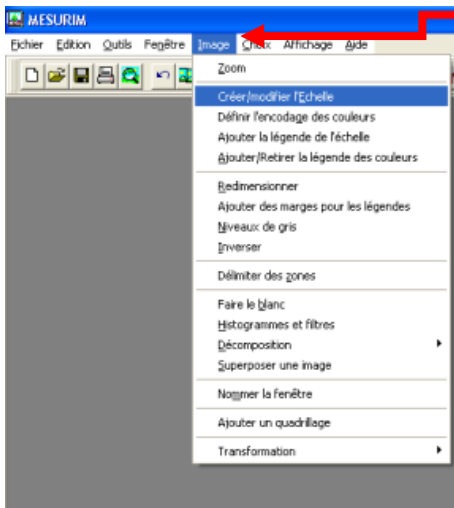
MESURIM

Fichier Edition Outils Fenêtre Image Choix Affichage Aide

Zoom

Créer/modifier l'Echelle
Définir l'encodage des couleurs
Ajouter la légende de l'échelle
Ajouter/Retirer la légende des couleurs

Redimensionner
Ajouter des marges pour les légendes
Niveaux de gris
Inverser

Délimiter des zones

Faire le blanc
Histogrammes et filtres
Décomposition
Superposer une image

Nommer la fenêtre

Ajouter un quadrillage

Transformation